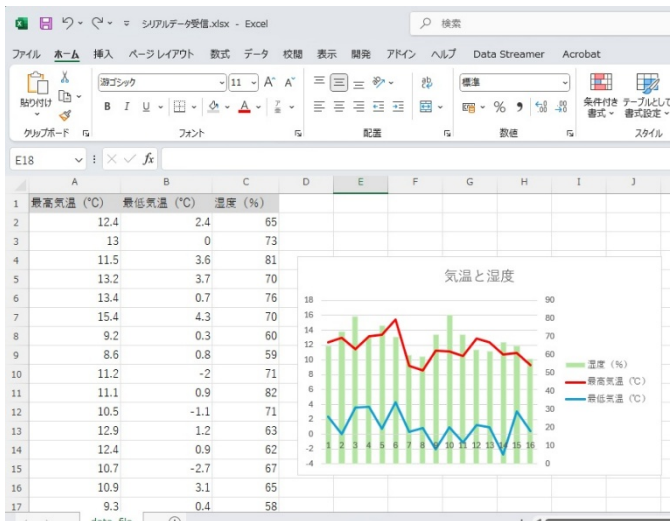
シリアルデータ受信.xlsx - Excel

検索

ファイル ホーム 挿入 ページレイアウト 数式 データ 校閲 表示 開発 アドイン ヘルプ Data Streamer Acrobat

貼り付け
クリップボード
游ゴシック 11 A A
B I U
フォント
配置
標準
% 9
数値
条件付き書式 テーブルとして書式設定
スタイル

E18 fx

| | A | B | C | D | E | F | G | H | I | J |
|---|---|---|---|---|---|---|---|---|---|---|
| 1 | 最高気温（℃） | 最低気温（℃） | 湿度（%） | | | | | | | |
| 2 | 12.4 | 2.4 | 65 | | | | | | | |
| 3 | 13 | 0 | 73 | | | | | | | |
| 4 | 11.5 | 3.6 | 81 | | | | | | | |
| 5 | 13.2 | 3.7 | 70 | | | | | | | |
| 6 | 13.4 | 0.7 | 76 | | | | | | | |
| 7 | 15.4 | 4.3 | 70 | | | | | | | |
| 8 | 9.2 | 0.3 | 60 | | | | | | | |
| 9 | 8.6 | 0.8 | 59 | | | | | | | |
| 10 | 11.2 | -2 | 71 | | | | | | | |
| 11 | 11.1 | 0.9 | 82 | | | | | | | |
| 12 | 10.5 | -1.1 | 71 | | | | | | | |
| 13 | 12.9 | 1.2 | 63 | | | | | | | |
| 14 | 12.4 | 0.9 | 62 | | | | | | | |
| 15 | 10.7 | -2.7 | 67 | | | | | | | |
| 16 | 10.9 | 3.1 | 65 | | | | | | | |
| 17 | 9.3 | 0.4 | 58 | | | | | | | |

気温と湿度

18 16 14 12 10 8 6 4 2 0 -2 -4
90 80 70 60 50 40 30 20 10 0
1 2 3 4 5 6 7 8 9 10 11 12 13 14 15 16

湿度（%）
最高気温（℃）
最低気温（℃）

data_file